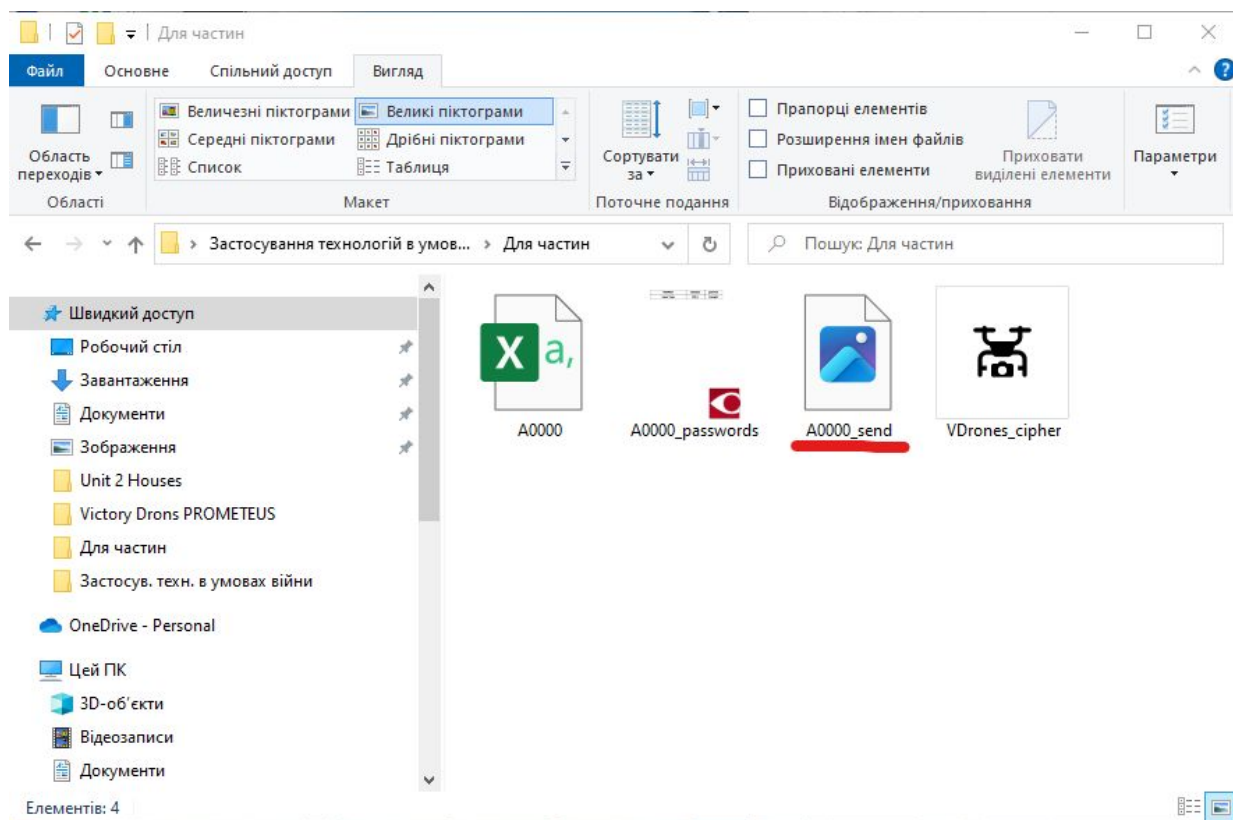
Для частин

Файл Основне Спільний доступ Вигляд

Область переходів
Області

Величезні піктограми
Великі піктограми
Середні піктограми
Дрібні піктограми
Список
Таблиця
Макет

Сортувати за
Поточне подання

Прапорці елементів
Розширення імен файлів
Приховані елементи
Приховати виділені елементи
Відображення/приховання

Параметри

Застосування технологій в умов... > Для частин

Пошук: Для частин

Швидкий доступ
Робочий стіл
Завантаження
Документи
Зображення
Unit 2 Houses
Victory Drons PROMETEUS
Для частин
Застосув. техн. в умовах війни
OneDrive - Personal
Цей ПК
3D-об'єкти
Відеозаписи
Документи

A0000
A0000_passwords
A0000_send
VDrones_cipher

Елементів: 4